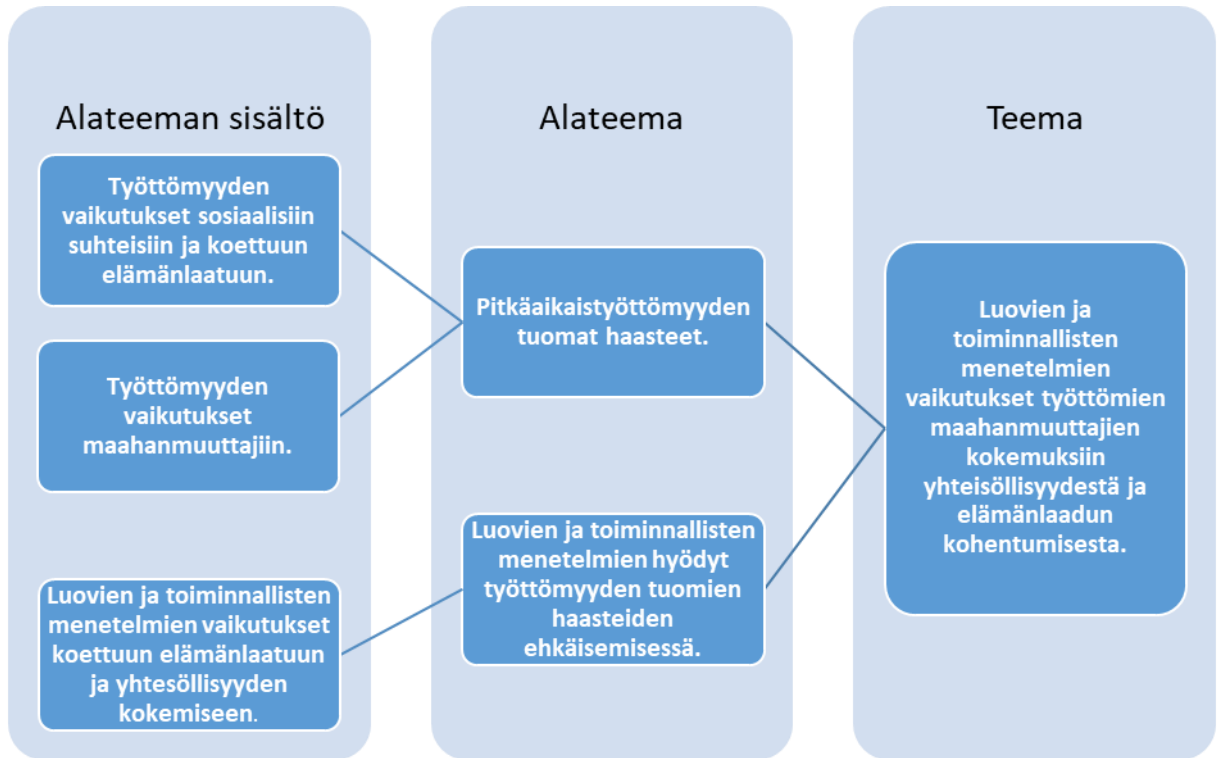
Alateeman sisältö

Työttömyyden vaikutukset sosiaalisiin suhteisiin ja koettuun elämänlaatuun.

Työttömyyden vaikutukset maahanmuuttajiin.

Luovien ja toiminnallisten menetelmien vaikutukset koettuun elämänlaatuun ja yhtesöllisyyden kokemiseen.

Alateema

Pitkäaikaistyöttömyyden tuomat haasteet.

Luovien ja toiminnallisten menetelmien hyödyt työttömyyden tuomien haasteiden ehkäisemisessä.

Teema

Luovien ja toiminnallisten menetelmien vaikutukset työttömien maahanmuuttajien kokemuksiin yhteisöllisyydestä ja elämänlaadun kohentumisesta.